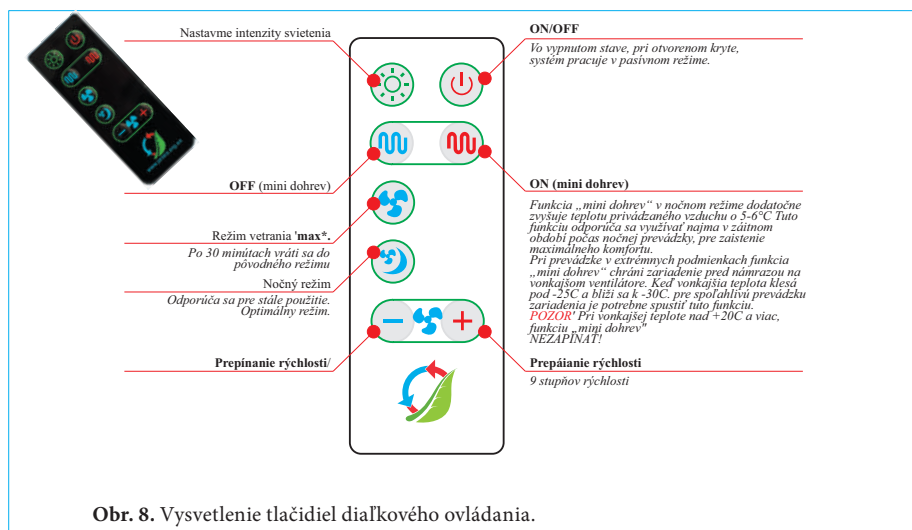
Nastavme intenzity svietenia

ON/OFF
Vo vypnutom stave, pri otvorenom kryte, systém pracuje v pasívnom režime.

OFF (mini dohrev)

ON (mini dohrev)

Funkcia „mini dohrev" v nočnom režime dodatočne zvyšuje teplotu privádzaného vzduchu o 5-6°C Tuto funkciu odporúča sa využívať najma v zášnom obdobi počas nočnej prevádzky, pre zaistenie maximalného komfortu.
Pri prevádzke v extrémnych podmienkach funkcia „mini dohrev" chráni zariadenie pred námrazou na vonkajšom ventilátore. Keď vonkajšia teplota klesá pod -25C a blíži sa k -30C. pre spoľahlivú prevádzku zariadenia je potrebne spustiť tuto funkciu.
POZOR! Pri vonkajšej teplote nad +20C a viac, funkciu „mini dohrev" NEZAPÍNAŤ!

Režim vetrania 'max*.
Po 30 minútach vráti sa do pôvodného režimu

Nočný režim
Odporúča sa pre stále použitie. Optimálny režim.

Prepínanie rýchlosti/

Prepáianie rýchlosti
9 stupňov rýchlosti

Obr. 8. Vysvetlenie tlačidiel diaľkového ovládania.